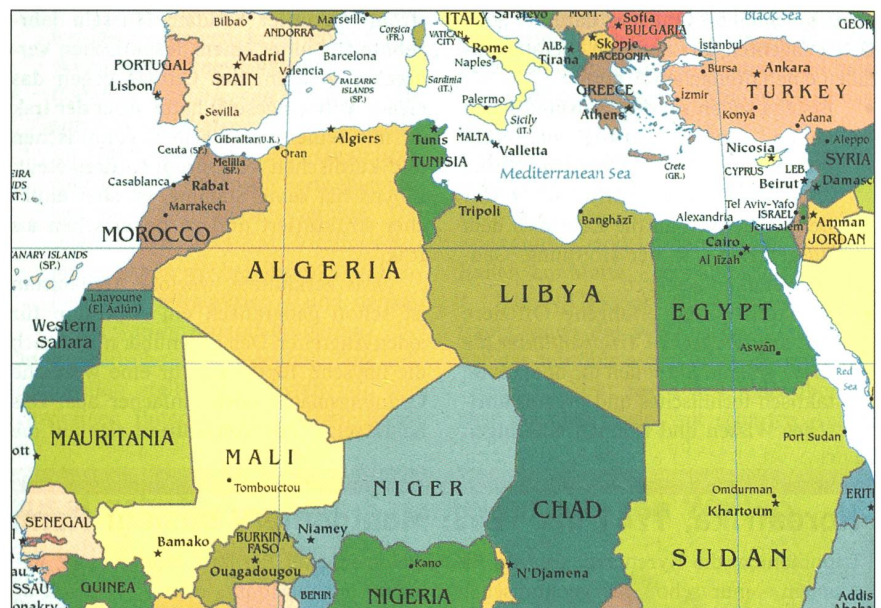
Bilbao
Marseille
ANDORRA
ITALY
Sarajevo
MONT.
Sofia
BULGARIA
Black Sea
GEOR
Corsica (FR.)
VATICAN CITY
Rome
PORTUGAL
Madrid
SPAIN
Barcelona
ALB.
Tirana
Skopje
MACEDONIA
İstanbul
Lisbon
Valencia
Sardinia (IT.)
Naples
Bursa
Ankara
BALEARIC ISLANDS (SP.)
GREECE
TURKEY
Palermo
Sevilla
Athens
İzmir
Konya
Adana
Sicily (IT.)
Gibraltar (U.K.)
Algiers
Tunis
MALTA
Valletta
Aleppo
Ceuta (SP.)
Oran
TUNISIA
Nicosia
SYRIA
Melilla (SP.)
Mediterranean Sea
Crete (GR.)
CYPRUS
LEB.
Beirut
Damasc
Casablanca
Rabat
Marrakech
Tripoli
Banghāzī
Alexandria
Tel Aviv-Yafo
ISRAEL
Jerusalem
Amman
JORDAN
MOROCCO
Cairo
Al Jīzah
CANARY ISLANDS (SP.)
ALGERIA
LIBYA
Laayoune (El Aaiún)
EGYPT
Western Sahara
Aswān
Red Sea
MAURITANIA
Port Sudan
MALI
Tombouctou
NIGER
Omdurman
Khartoum
CHAD
SENEGAL
Niamey
Bamako
BURKINA FASO
Ouagadougou
SUDAN
ERIT
Kano
N'Djamena
GUINEA
BENIN
NIGERIA
Addis Ababa
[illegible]